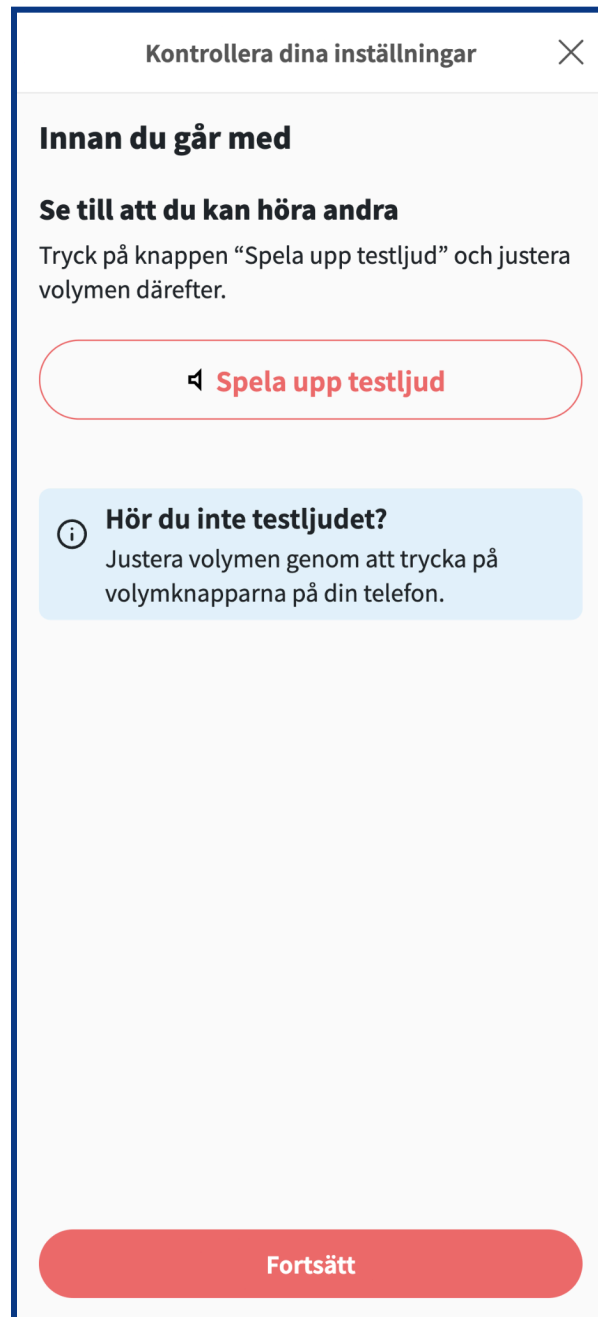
Kontrollera dina inställningar

Innan du går med

Se till att du kan höra andra

Tryck på knappen “Spela upp testljud” och justera volymen därefter.

Spela upp testljud

Hör du inte testljudet?
Justera volymen genom att trycka på volymknapparna på din telefon.

Fortsätt